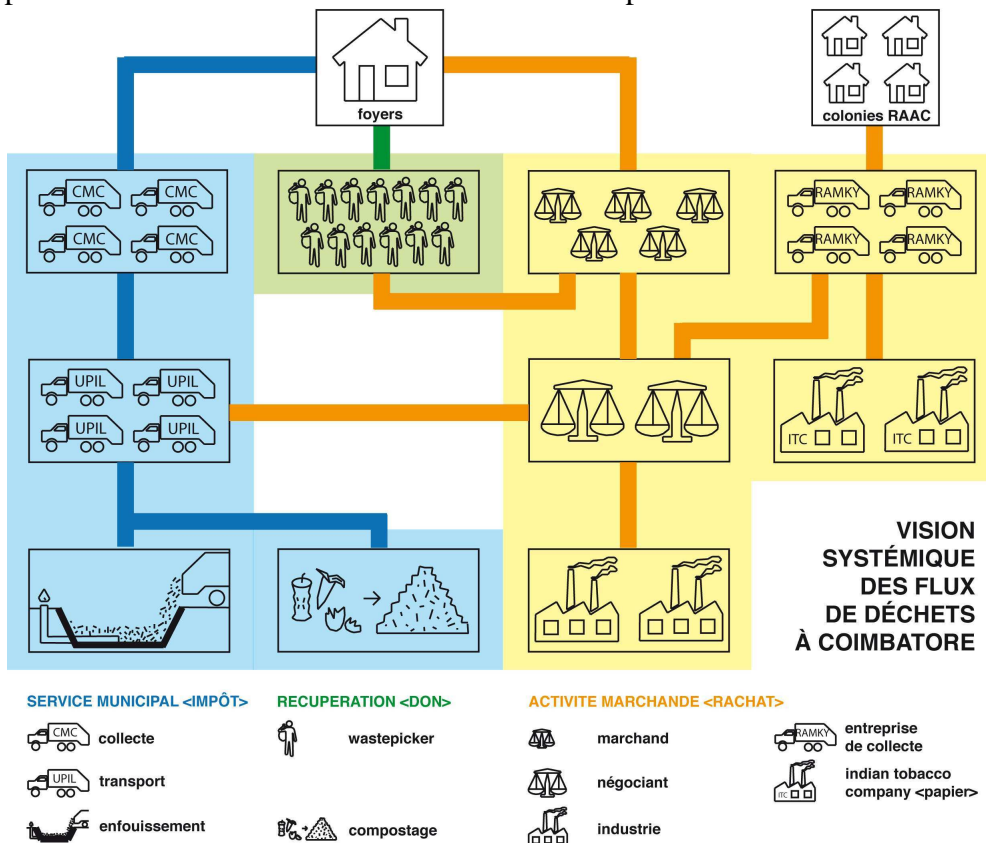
foyers

colonies RAAC

CMC CMC
CMC CMC

RAMKY RAMKY
RAMKY RAMKY

UPIL UPIL
UPIL UPIL

ITC ITC

VISION SYSTÉMIQUE DES FLUX DE DÉCHETS À COIMBATORE

SERVICE MUNICIPAL <IMPÔT>
CMC collecte
UPIL transport
enfouissement

RECUPERATION <DON>
wastepicker
compostage

ACTIVITE MARCHANDE <RACHAT>
marchand
négociant
industrie

RAMKY entreprise de collecte
ITC indian tobacco company <papier>